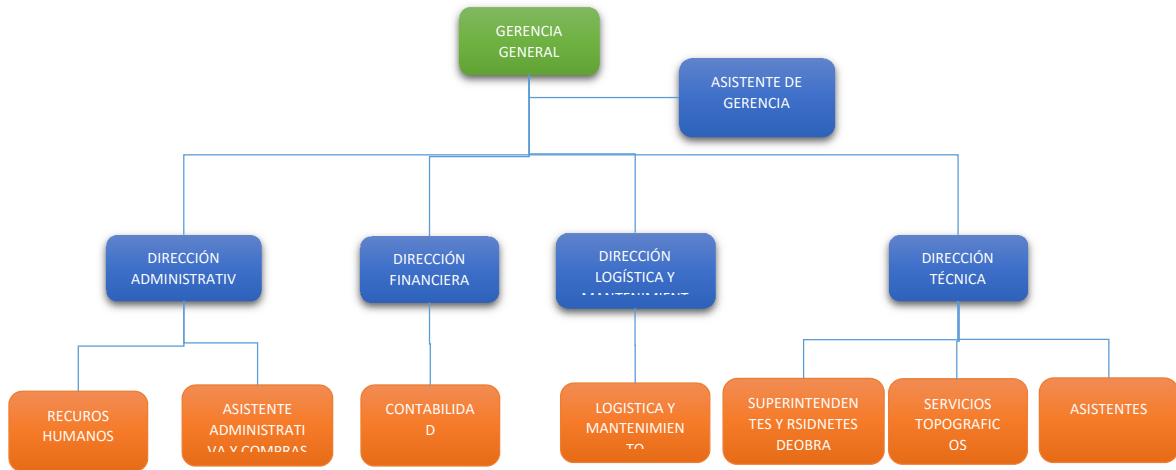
GERENCIA GENERAL

ASISTENTE DE GERENCIA

DIRECCIÓN ADMINISTRATIV

DIRECCIÓN FINANCIERA

DIRECCIÓN LOGÍSTICA Y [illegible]

DIRECCIÓN TÉCNICA

RECUROS HUMANOS

ASISTENTE ADMINISTRATI VA Y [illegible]

CONTABILIDA D

LOGISTICA Y MANTENIMIEN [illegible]

SUPERINTENDEN TES Y RSIDNETES DEOBRA

SERVICIOS TOPOGRAFIC OS

ASISTENTES